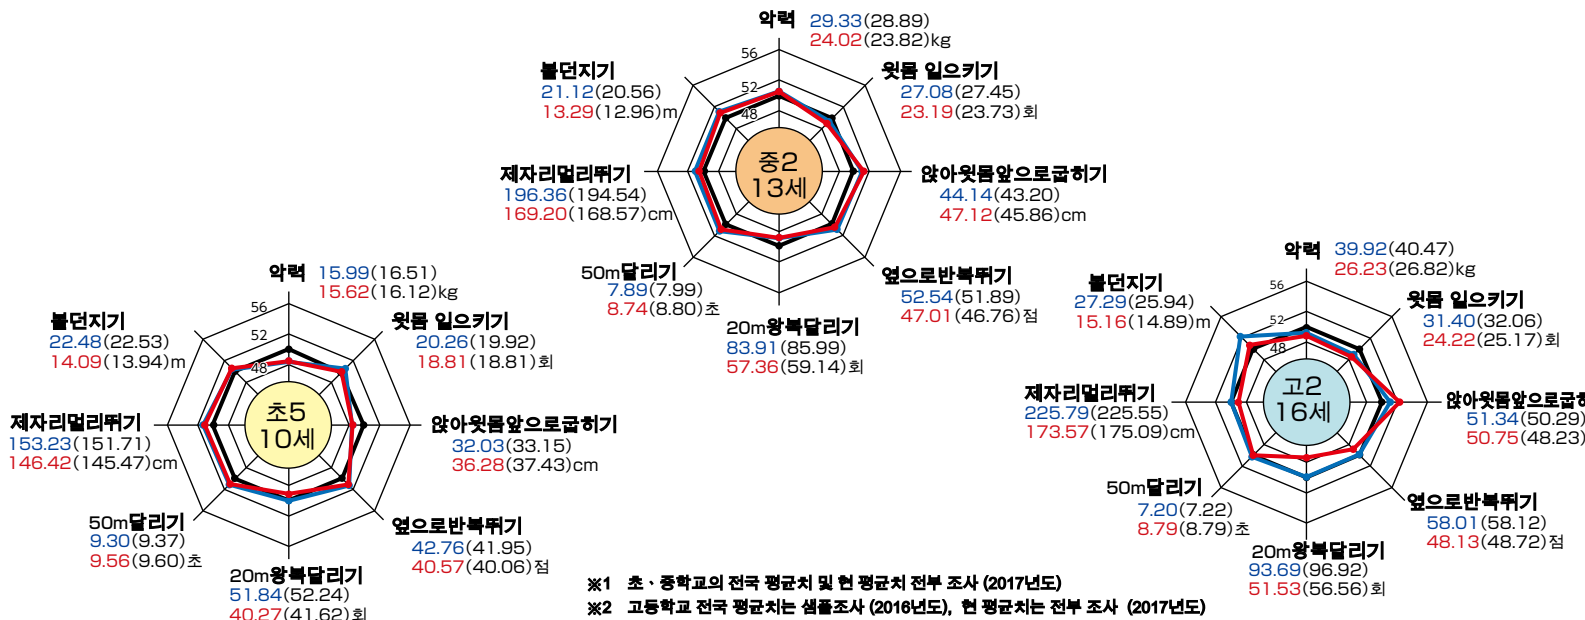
악력 29.33(28.89) 24.02(23.82)kg

윗몸 일으키기 27.08(27.45) 23.19(23.73)회

앉아윗몸앞으로굽히기 44.14(43.20) 47.12(45.86)cm

옆으로반복뛰기 52.54(51.89) 47.01(46.76)점

20m왕복달리기 83.91(85.99) 57.36(59.14)회

50m달리기 7.89(7.99) 8.74(8.80)초

제자리멀리뛰기 196.36(194.54) 169.20(168.57)cm

볼던지기 21.12(20.56) 13.29(12.96)m

56 52 48

중2 13세

악력 15.99(16.51) 15.62(16.12)kg

윗몸 일으키기 20.26(19.92) 18.81(18.81)회

앉아윗몸앞으로굽히기 32.03(33.15) 36.28(37.43)cm

옆으로반복뛰기 42.76(41.95) 40.57(40.06)점

20m왕복달리기 51.84(52.24) 40.27(41.62)회

50m달리기 9.30(9.37) 9.56(9.60)초

제자리멀리뛰기 153.23(151.71) 146.42(145.47)cm

볼던지기 22.48(22.53) 14.09(13.94)m

56 52 48

초5 10세

악력 39.92(40.47) 26.23(26.82)kg

윗몸 일으키기 31.40(32.06) 24.22(25.17)회

앉아윗몸앞으로굽히 51.34(50.29) 50.75(48.23)

옆으로반복뛰기 58.01(58.12) 48.13(48.72)점

20m왕복달리기 93.69(96.92) 51.53(56.56)회

50m달리기 7.20(7.22) 8.79(8.79)초

제자리멀리뛰기 225.79(225.55) 173.57(175.09)cm

볼던지기 27.29(25.94) 15.16(14.89)m

56 52 48

고2 16세

※1 초・중학교의 전국 평균치 및 현 평균치 전부 조사 (2017년도)
※2 고등학교 전국 평균치는 샘플조사 (2016년도), 현 평균치는 전부 조사 (2017년도)